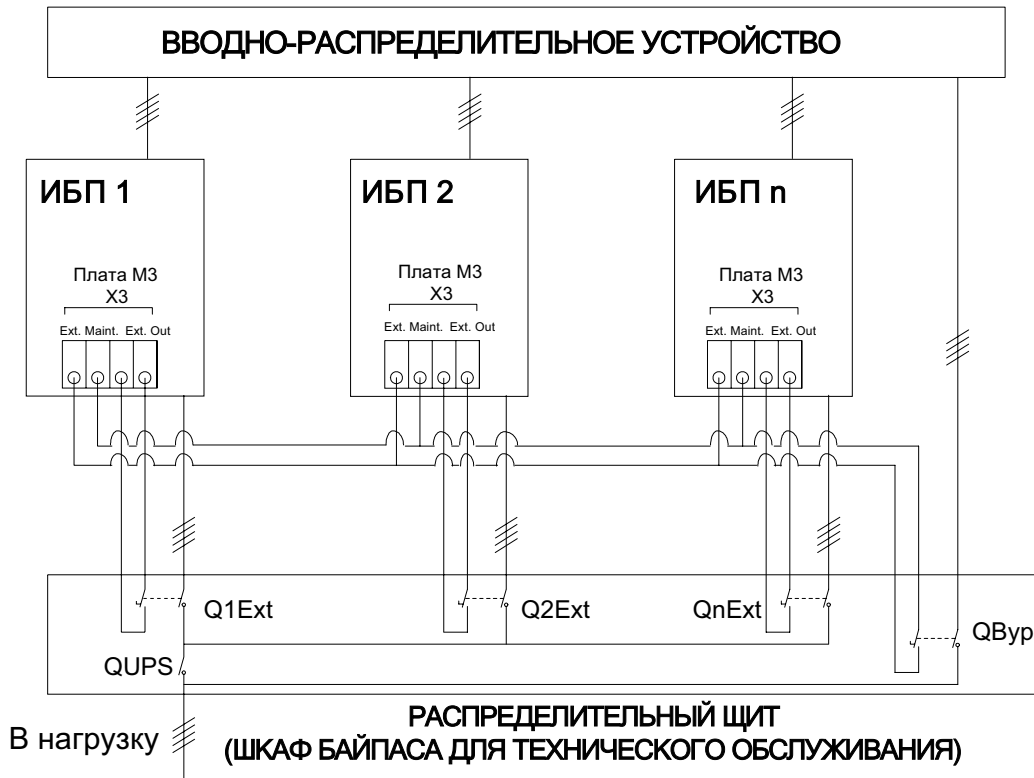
ВВОДНО-РАСПРЕДЕЛИТЕЛЬНОЕ УСТРОЙСТВО

ИБП 1

Плата М3
X3
Ext. Maint. Ext. Out

ИБП 2

Плата М3
X3
Ext. Maint. Ext. Out

ИБП n

Плата М3
X3
Ext. Maint. Ext. Out

Q1Ext

Q2Ext

QnExt

QByp

QUPS

В нагрузку

РАСПРЕДЕЛИТЕЛЬНЫЙ ЩИТ
(ШКАФ БАЙПАСА ДЛЯ ТЕХНИЧЕСКОГО ОБСЛУЖИВАНИЯ)